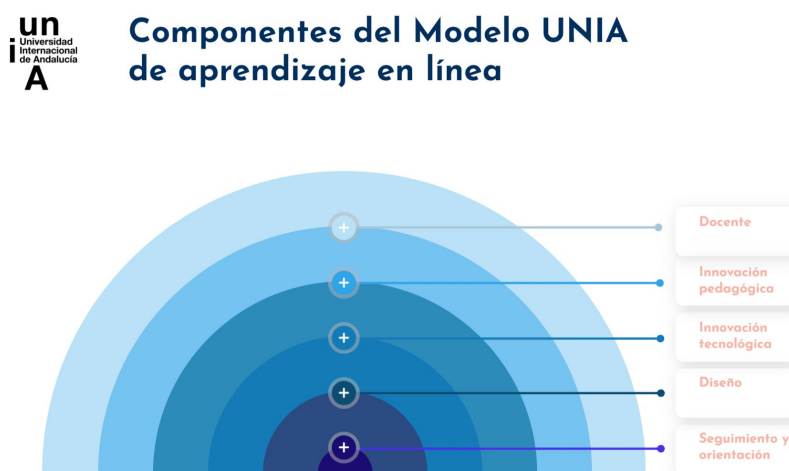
un
i Universidad Internacional de Andalucía
A

Componentes del Modelo UNIA de aprendizaje en línea

+
+
+
+
+

Docente

Innovación pedagógica

Innovación tecnológica

Diseño

Seguimiento y orientación